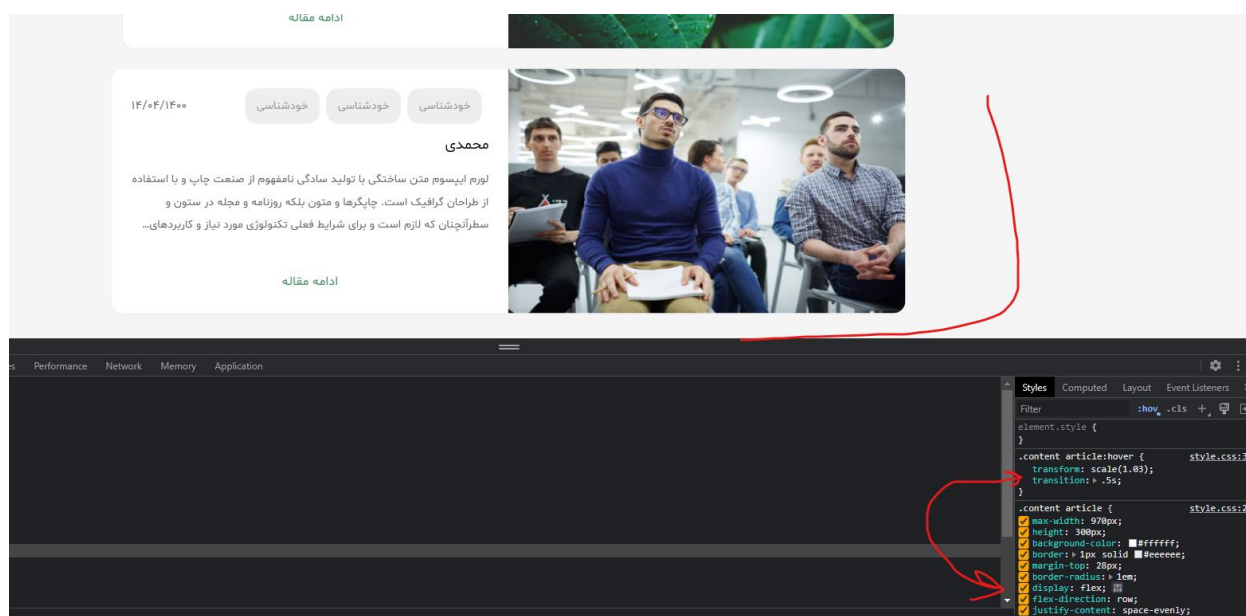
ادامه مقاله

خودشناسی خودشناسی خودشناسی ۱۴/۰۴/۱۴۰۰

محمدی

لورم ایپسوم متن ساختگی با تولید سادگی نامفهوم از صنعت چاپ و با استفاده از طراحان گرافیک است. چاپگرها و متون بلکه روزنامه و مجله در ستون و سطرآنچنان که لازم است و برای شرایط فعلی تکنولوژی مورد نیاز و کاربردهای...

ادامه مقاله

Performance Network Memory Application

Styles Computed Layout Event Listeners

Filter :hov .cls +

element.style {
}

.content article:hover { style.css:3
transform: scale(1.03);
transition: ▸ .5s;
}

.content article { style.css:2
max-width: 970px;
height: 300px;
background-color: #ffffff;
border: ▸ 1px solid #eeeeee;
margin-top: 28px;
border-radius: ▸ 1em;
display: flex;
flex-direction: row;
justify-content: space-evenly;